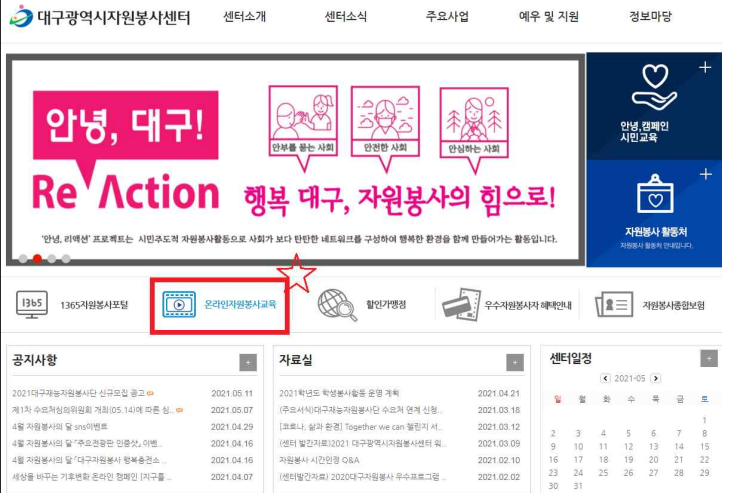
대구광역시자원봉사센터

센터소개 센터소식 주요사업 예우 및 지원 정보마당

안녕, 대구!

Re Action

안부를 묻는 사회 안전한 사회 안심하는 사회

행복 대구, 자원봉사의 힘으로!

'안녕, 리액션' 프로젝트는 시민주도적 자원봉사활동으로 사회가 보다 탄탄한 네트워크를 구성하여 행복한 환경을 함께 만들어가는 활동입니다.

+
안녕,캠페인 시민교육

+
자원봉사 활동처
자원봉사 활동처 안내입니다.

1365 1365자원봉사포털

온라인자원봉사교육

할인가맹점

우수자원봉사자 혜택안내

자원봉사종합보험

공지사항 +

| | |
|---|---|
| 2021대구재능자원봉사단 신규모집 공고 | 2021.05.11 |
| 제1차 수요처정의위원회 개최(05.14)에 따른 심... | 2021.05.07 |
| 4월 자원봉사의 달 sns이벤트 | 2021.04.29 |
| 4월 자원봉사의 달 "주요전광판 인증샷" 이벤... | 2021.04.16 |
| 4월 자원봉사의 달 "대구자원봉사 행복충전소... | 2021.04.16 |
| 세상을 바꾸는 기후변화 온라인 캠페인 [지구를... | 2021.04.07 |

자료실 +

| | |
|---|---|
| 2021학년도 학생봉사활동 운영 계획 | 2021.04.21 |
| (주요서식)대구재능자원봉사단 수요처 연계 신청... | 2021.03.18 |
| [코로나, 삶과 환경] Together we can 챌린지 서... | 2021.03.12 |
| (센터 발간자료) 2021 대구광역시자원봉사센터 워... | 2021.03.09 |
| 자원봉사 시간인정 Q&A | 2021.02.10 |
| (센터발간자료) 2020대구자원봉사 우수프로그램... | 2021.02.02 |

센터일정 +

2021-05

| 일 | 월 | 화 | 수 | 목 | 금 | 토 |
|---|---|---|---|---|---|---|
| | | | | | | 1 |
| 2 | 3 | 4 | 5 | 6 | 7 | 8 |
| 9 | 10 | 11 | 12 | 13 | 14 | 15 |
| 16 | 17 | 18 | 19 | 20 | 21 | 22 |
| 23 | 24 | 25 | 26 | 27 | 28 | 29 |
| 30 | 31 | | | | | |